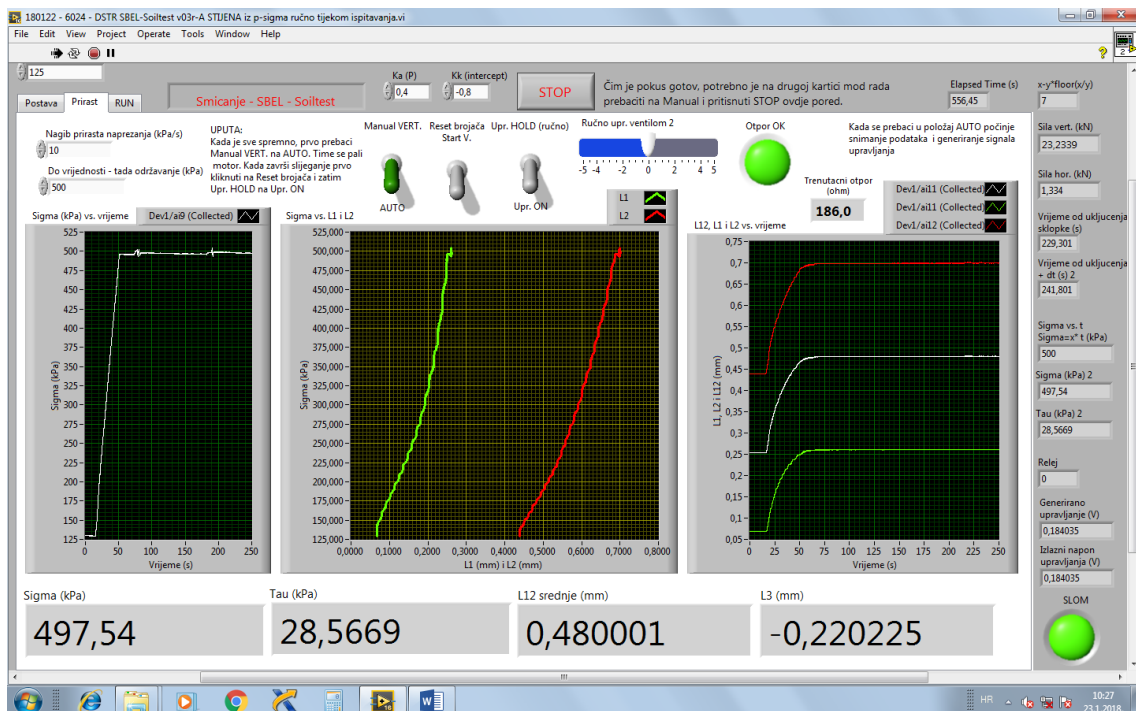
180122 - 6024 - DSTR SBEL-Soiltest v03r-A STIJENA iz p-sigma ručno tijekom ispitavanja.vi

File Edit View Project Operate Tools Window Help

125

Postava Prirast RUN

Smicanje - SBEL - Soiltest

Ka (P) 0,4
Kk (intercept) -0,8

STOP

Čim je pokus gotov, potrebno je na drugoj kartici mod rada prebaciti na Manual i pritisnuti STOP ovdje pored.

Elapsed Time (s) 556,45

x-y*floor(x/y) 7

Nagib prirasta naprezanja (kPa/s) 10

Do vrijednosti - tada održavanje (kPa) 500

UPUTA: Kada je sve spremno, prvo prebaci Manual VERT. na AUTO. Time se pali motor. Kada završi slijeganje prvo kliknuti na Reset brojača i zatim Upr. HOLD na Upr. ON

Manual VERT. AUTO

Reset brojača Start V.

Upr. HOLD (ručno) Upr. ON

Ručno upr. ventilom 2
-5 -4 -2 0 2 4 5

Otpor OK

Trenutacni otpor (ohm) 186,0

Kada se prebaci u položaj AUTO počinje snimanje podataka i generiranje signala upravljanja

Sila vert. (kN) 23,2339
Sila hor. (kN) 1,334
Vrijeme od uklјucenja sklopke (s) 229,301
Vrijeme od uklјucenja + dt (s) 2 241,801
Sigma vs. t Sigma=x* t (kPa) 500
Sigma (kPa) 2 497,54
Tau (kPa) 2 28,5669
Relej 0
Generirano upravljanje (V) 0,184035
Izlazni napon upravljanja (V) 0,184035
SLOM

Sigma (kPa) vs. vrijeme Dev1/ai0 (Collected)
Sigma (kPa)
525 500 475 450 425 400 375 350 325 300 275 250 225 200 175 150 125
0 50 100 150 200 250
Vrijeme (s)

Sigma vs. L1 i L2
L1 L2
Sigma (kPa)
525,000 500,000 475,000 450,000 425,000 400,000 375,000 350,000 325,000 300,000 275,000 250,000 225,000 200,000 175,000 150,000 125,000
0,0000 0,1000 0,2000 0,3000 0,4000 0,5000 0,6000 0,7000 0,8000
L1 (mm) i L2 (mm)

L12, L1 i L2 vs. vrijeme
Dev1/ai1 (Collected)
Dev1/ai1 (Collected)
Dev1/ai2 (Collected)
L1, L2 i L12 (mm)
0,75 0,7 0,65 0,6 0,55 0,5 0,45 0,4 0,35 0,3 0,25 0,2 0,15 0,1 0,05
0 25 50 75 100 125 150 175 200 225 250
Vrijeme (s)

Sigma (kPa) 497,54
Tau (kPa) 28,5669
L12 srednje (mm) 0,480001
L3 (mm) -0,220225

HR 10:27 23.1.2018